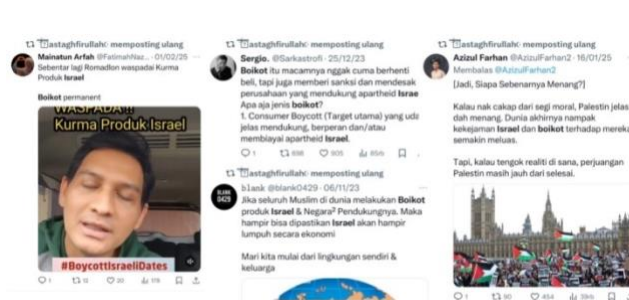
astaghfirullah memposting ulang
Mainatun Arfah @FatimahNaz... · 01/02/25
Sebentar lagi Romadlon waspadai Kurma Produk Israel

Boikot permanent

WASPADA !!
Kurma Produk Israel

#BoycottIsraeliDates

1 10 20 419

astaghfirullah memposting ulang
Sergio. @Sarkastrofi · 25/12/23
Boikot itu macamnya nggak cuma berhenti beli, tapi juga memberi sanksi dan mendesak perusahaan yang mendukung apartheid Israe
Apa aja jenis boikot?
1. Consumer Boycott (Target utama) yang udah jelas mendukung, berperan dan/atau membiayai apartheid Israel.

1 698 505 85rb

blank @blank0429 · 06/11/23
Jika seluruh Muslim di dunia melakukan Boikot produk Israel & Negara² Pendukungnya. Maka hampir bisa dipastikan Israel akan hampir lumpuh secara ekonomi

Mari kita mulai dari lingkungan sendiri & keluarga

astaghfirullah memposting ulang
Azizul Farhan @AzizulFarhan2 · 16/01/25
Membalas @AzizulFarhan2
[Jadi, Siapa Sebenarnya Menang?]

Kalau nak cakap dari segi moral, Palestin jelas dah menang. Dunia akhirnya nampak kekejaman Israel dan boikot terhadap mereka semakin meluas.

Tapi, kalau tengok realiti di sana, perjuangan Palestin masih jauh dari selesai.

1 90 454 3rb